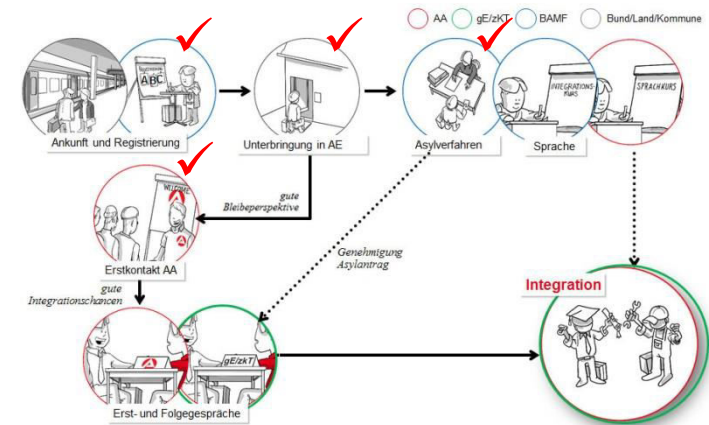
AA gE/zkT BAMF Bund/Land/Kommune

ABC

Ankunft und Registrierung

Unterbringung in AE

Asylverfahren

INTEGRATIONS KURS

SPRACHKURS

Sprache

WELCOME

gute Bleibeperspektive

Erstkontakt AA

Genehmigung Asylantrag

gute Integrationschancen

gE/zkT

Erst- und Folgegespräche

Integration